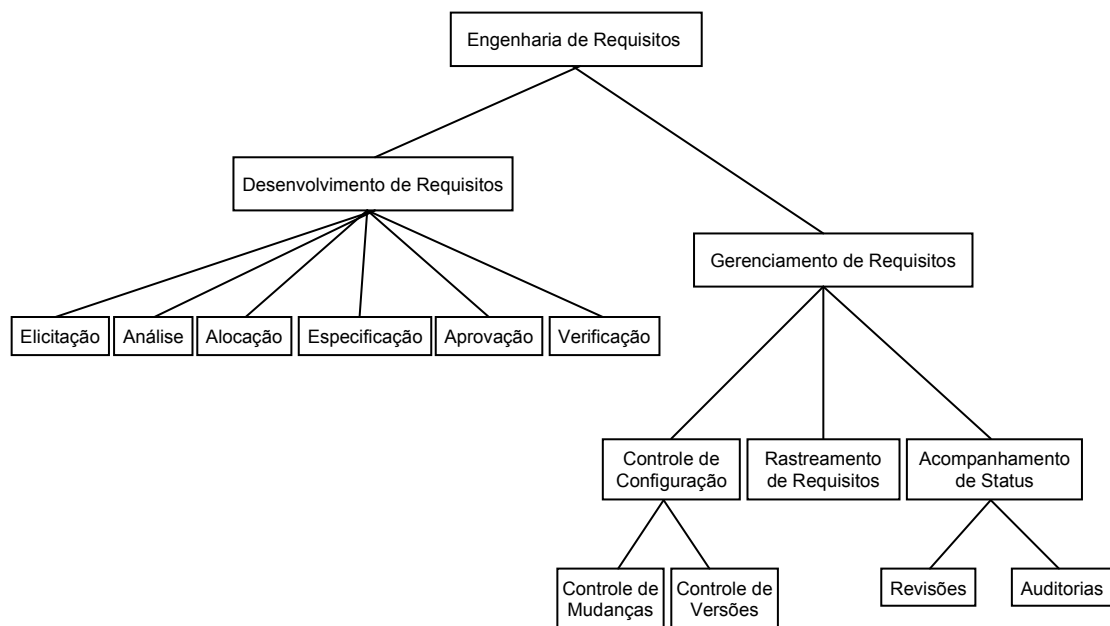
Engenharia de Requisitos

Desenvolvimento de Requisitos

Elicitação
Análise
Alocação
Especificação
Aprovação
Verificação

Gerenciamento de Requisitos

Controle de Configuração
Rastreamento de Requisitos
Acompanhamento de Status

Controle de Mudanças
Controle de Versões

Revisões
Auditorias